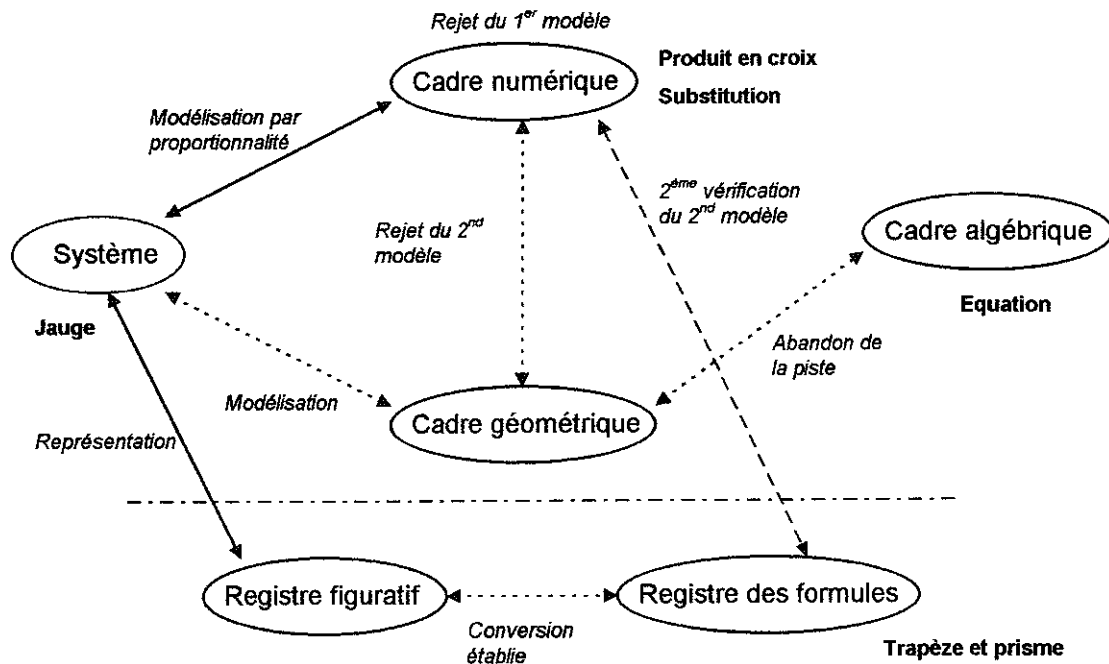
Rejet du $1^{er}$ modèle

Cadre numérique

Produit en croix

Substitution

Modélisation par proportionnalité

$2^{ème}$ vérification du $2^{nd}$ modèle

Rejet du $2^{nd}$ modèle

Système

Cadre algébrique

Equation

Jauge

Abandon de la piste

Modélisation

Cadre géométrique

Représentation

Registre figuratif

Registre des formules

Conversion établie

Trapèze et prisme